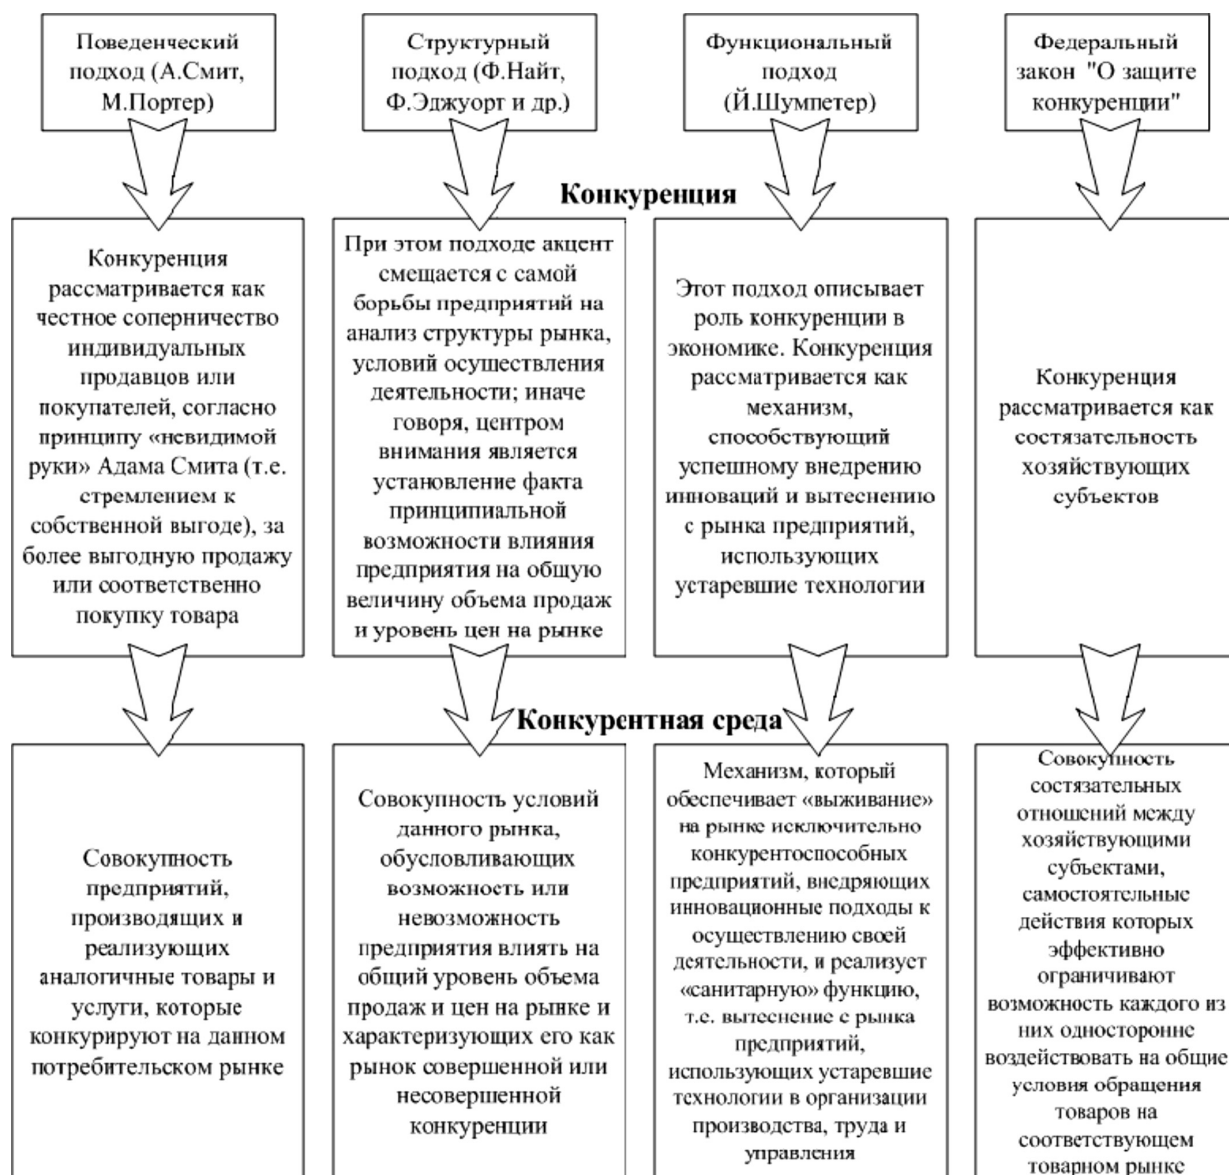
Поведенческий подход (А.Смит, М.Портер)

Структурный подход (Ф.Найт, Ф.Эджуорт и др.)

Функциональный подход (Й.Шумпетер)

Федеральный закон "О защите конкуренции"

Конкуренция

Конкуренция рассматривается как честное соперничество индивидуальных продавцов или покупателей, согласно принципу «невидимой руки» Адама Смита (т.е. стремлением к собственной выгоде), за более выгодную продажу или соответственно покупку товара

При этом подходе акцент смещается с самой борьбы предприятий на анализ структуры рынка, условий осуществления деятельности; иначе говоря, центром внимания является установление факта принципиальной возможности влияния предприятия на общую величину объема продаж и уровень цен на рынке

Этот подход описывает роль конкуренции в экономике. Конкуренция рассматривается как механизм, способствующий успешному внедрению инноваций и вытеснению с рынка предприятий, использующих устаревшие технологии

Конкуренция рассматривается как состязательность хозяйствующих субъектов

Конкурентная среда

Совокупность предприятий, производящих и реализующих аналогичные товары и услуги, которые конкурируют на данном потребительском рынке

Совокупность условий данного рынка, обусловливающих возможность или невозможность предприятия влиять на общий уровень объема продаж и цен на рынке и характеризующих его как рынок совершенной или несовершенной конкуренции

Механизм, который обеспечивает «выживание» на рынке исключительно конкурентоспособных предприятий, внедряющих инновационные подходы к осуществлению своей деятельности, и реализует «санитарную» функцию, т.е. вытеснение с рынка предприятий, использующих устаревшие технологии в организации производства, труда и управления

Совокупность состязательных отношений между хозяйствующими субъектами, самостоятельные действия которых эффективно ограничивают возможность каждого из них односторонне воздействовать на общие условия обращения товаров на соответствующем товарном рынке